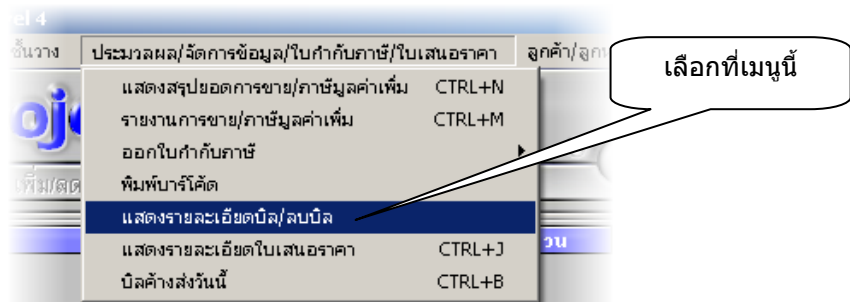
el 4

ชั้นวาง | ประมวลผล/จัดการข้อมูล/ใบกำกับภาษี/ใบเสนอราคา | ลูกค้า/ลูก

แสดงสรุปยอดการขาย/ภาษีมูลค่าเพิ่ม CTRL+N
รายงานการขาย/ภาษีมูลค่าเพิ่ม CTRL+M
ออกใบกำกับภาษี
พิมพ์บาร์โค้ด
แสดงรายละเอียดบิล/ลบบิล
แสดงรายละเอียดใบเสนอราคา CTRL+J
บิลค้างส่งวันนี้ CTRL+B

เลือกที่เมนูนี้

oje
เพิ่ม/ลด
วน